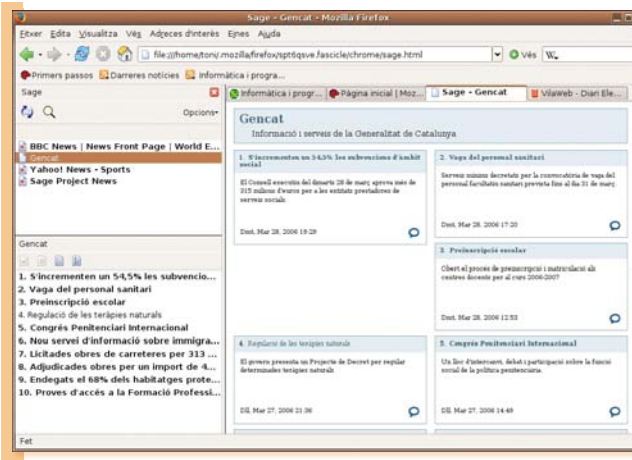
Sage - Gencat - Mozilla Firefox

Fitxer Edita Visualitza Vés Adreces d'interès Eines Ajuda

file:///home/toni/.mozilla/firefox/sptiqsve.fascicle/chrome/sage.html

Vés

Primers passos Darreres notícies Informàtica i progra...

Sage

Opcions

BBC News | News Front Page | World E...
Gencat
Yahoo! News - Sports
Sage Project News

Gencat

1. S'incrementen un 54,5% les subvencio...
2. Vaga del personal sanitari
3. Preinscripció escolar
4. Regulació de les teràpies naturals
5. Congrés Penitenciari Internacional
6. Nou servei d'informació sobre immigra...
7. Licitades obres de carreteres per 313 ...
8. Adjudicades obres per un import de 4...
9. Endegats el 68% dels habitatges prote...
10. Proves d'accés a la Formació Professi...

Informàtica i progr... Pàgina inicial | Moz... Sage - Gencat VilaWeb - Diari Ele...

Gencat

Informació i serveis de la Generalitat de Catalunya

1. S'incrementen un 54,5% les subvencions d'àmbit social

El Consell executiu del dimarts 28 de març aprova més de 315 milions d'euros per a les entitats prestadores de serveis socials

Dimt, Mar 28, 2006 19:29

2. Vaga del personal sanitari

Serveis mínims decretats per la convocatòria de vaga del personal facultatiu sanitari prevista fins al dia 31 de març

Dimt, Mar 28, 2006 17:20

3. Preinscripció escolar

Obert el procés de preinscripció i matriculació als centres docents per al curs 2006/2007

Dimt, Mar 28, 2006 12:53

4. Regulació de les teràpies naturals

El govern presenta un Projecte de Decret per regular determinades teràpies naturals

Dil, Mar 27, 2006 21:36

5. Congrés Penitenciari Internacional

Un lloc d'intercanvi, debat i participació sobre la funció social de la política penitenciària.

Dil, Mar 27, 2006 14:49

Fet